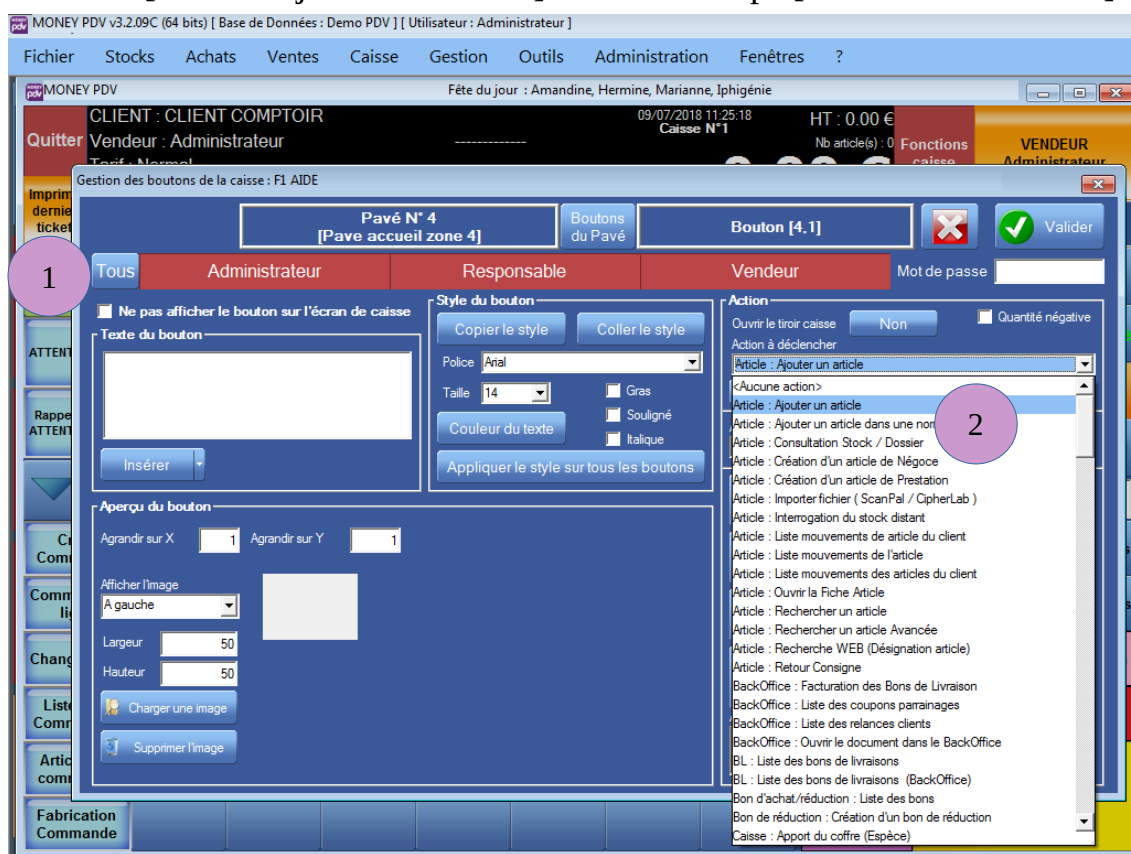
MONEY PDV v3.2.09C (64 bits) [ Base de Données : Demo PDV ] [ Utilisateur : Administrateur ]

Fichier Stocks Achats Ventes Caisse Gestion Outils Administration Fenêtres ?

MONEY PDV

Fête du jour : Amandine, Hermine, Marianne, Iphigénie

Quitter

CLIENT : CLIENT COMPTOIR
Vendeur : Administrateur
Tarif : Normal

09/07/2018 11:25:18
Caisse N°1

HT : 0.00 €
Nb article(s) : 0

Fonctions caisse

VENDEUR Administrateur

Imprimer dernier ticket

Gestion des boutons de la caisse : F1 AIDE

Pavé N° 4
[Pave accueil zone 4]

Boutons du Pavé

Bouton [4.1]

Valider

1

Tous Administrateur Responsable Vendeur Mot de passe

Ne pas afficher le bouton sur l'écran de caisse

Texte du bouton

Insérer

Style du bouton

Copier le style Coller le style

Police Arial

Taille 14

Gras
Souligné
Italique

Couleur du texte

Appliquer le style sur tous les boutons

Action

Ouvrir le tiroir caisse Non

Quantité négative

Action à déclencher

Article : Ajouter un article

<Aucune action>
Article : Ajouter un article
Article : Ajouter un article dans une nom
Article : Consultation Stock / Dossier
Article : Création d'un article de Négoce
Article : Création d'un article de Prestation
Article : Importer fichier ( ScanPal / CipherLab )
Article : Interrogation du stock distant
Article : Liste mouvements de article du client
Article : Liste mouvements de l'article
Article : Liste mouvements des articles du client
Article : Ouvrir la Fiche Article
Article : Rechercher un article
Article : Rechercher un article Avancée
Article : Recherche WEB (Désignation article)
Article : Retour Consigne
BackOffice : Facturation des Bons de Livraison
BackOffice : Liste des coupons parrainages
BackOffice : Liste des relances clients
BackOffice : Ouvrir le document dans le BackOffice
BL : Liste des bons de livraisons
BL : Liste des bons de livraisons (BackOffice)
Bon d'achat/réduction : Liste des bons
Bon de réduction : Création d'un bon de réduction
Caisse : Apport du coffre (Espèce)

2

ATTENT

Rappe ATTENT

Cr Comm

Comm li

Chang

Liste Comm

Artic comm

Aperçu du bouton

Agrandir sur X 1 Agrandir sur Y 1

Afficher l'Image
A gauche

Largeur 50
Hauteur 50

Charger une image

Supprimer l'Image

Fabrication Commande